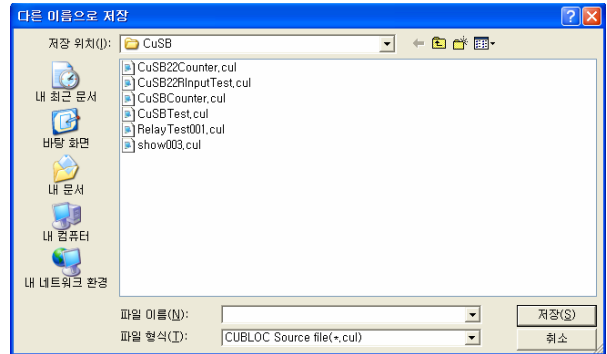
다른 이름으로 저장

저장 위치(I): CuSB

내 최근 문서
바탕 화면
내 문서
내 컴퓨터
내 네트워크 환경

CuSB22Counter.cul
CuSB22RInputTest.cul
CuSBCounter.cul
CuSBTest.cul
RelayTest001.cul
show003.cul

파일 이름(N):
파일 형식(T): CUBLOC Source file(*.cul)

저장(S)
취소